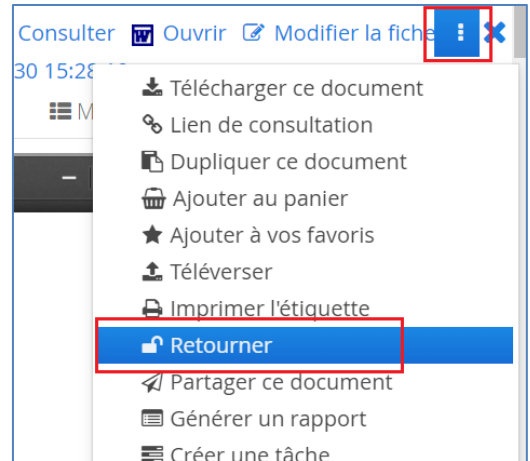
Consulter W Ouvrir Modifier la fiche

30 15:28

M

Télécharger ce document
Lien de consultation
Dupliquer ce document
Ajouter au panier
Ajouter à vos favoris
Téléverser
Imprimer l'étiquette
Retourner
Partager ce document
Générer un rapport
Créer une tâche